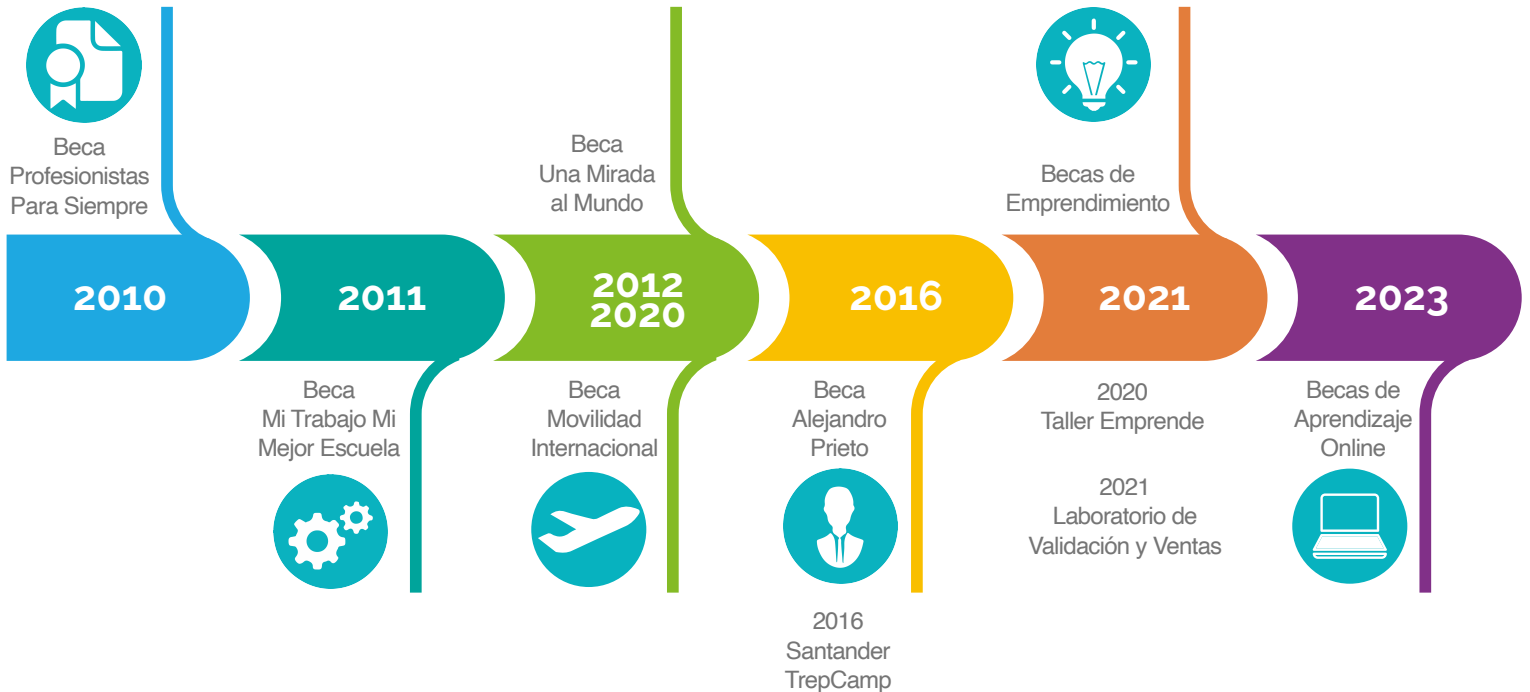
Beca Profesionistas Para Siempre

Beca Una Mirada al Mundo

Becas de Emprendimiento

2010

2011

2012
2020

2016

2021

2023

Beca Mi Trabajo Mi Mejor Escuela

Beca Movilidad Internacional

Beca Alejandro Prieto

2020
Taller Emprende

2021
Laboratorio de Validación y Ventas

Becas de Aprendizaje Online

2016
Santander TrepCamp